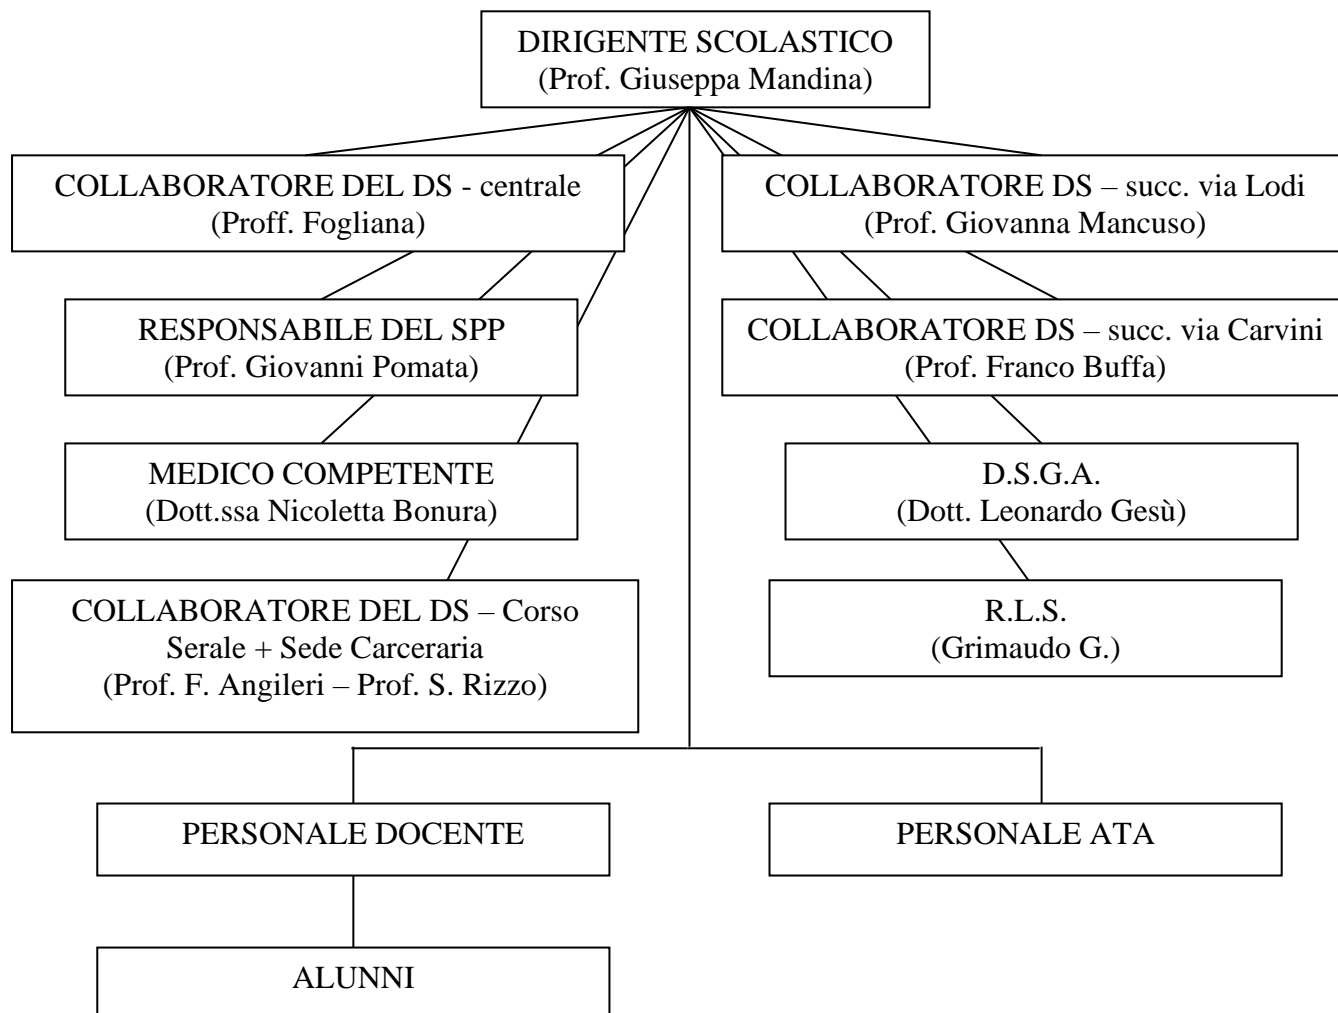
DIRIGENTE SCOLASTICO
(Prof. Giuseppa Mandina)

COLLABORATORE DEL DS - centrale
(Proff. Fogliana)

COLLABORATORE DS – succ. via Lodi
(Prof. Giovanna Mancuso)

RESPONSABILE DEL SPP
(Prof. Giovanni Pomata)

COLLABORATORE DS – succ. via Carvini
(Prof. Franco Buffa)

MEDICO COMPETENTE
(Dott.ssa Nicoletta Bonura)

D.S.G.A.
(Dott. Leonardo Gesù)

COLLABORATORE DEL DS – Corso Serale + Sede Carceraria
(Prof. F. Angileri – Prof. S. Rizzo)

R.L.S.
(Grimaudo G.)

PERSONALE DOCENTE

PERSONALE ATA

ALUNNI